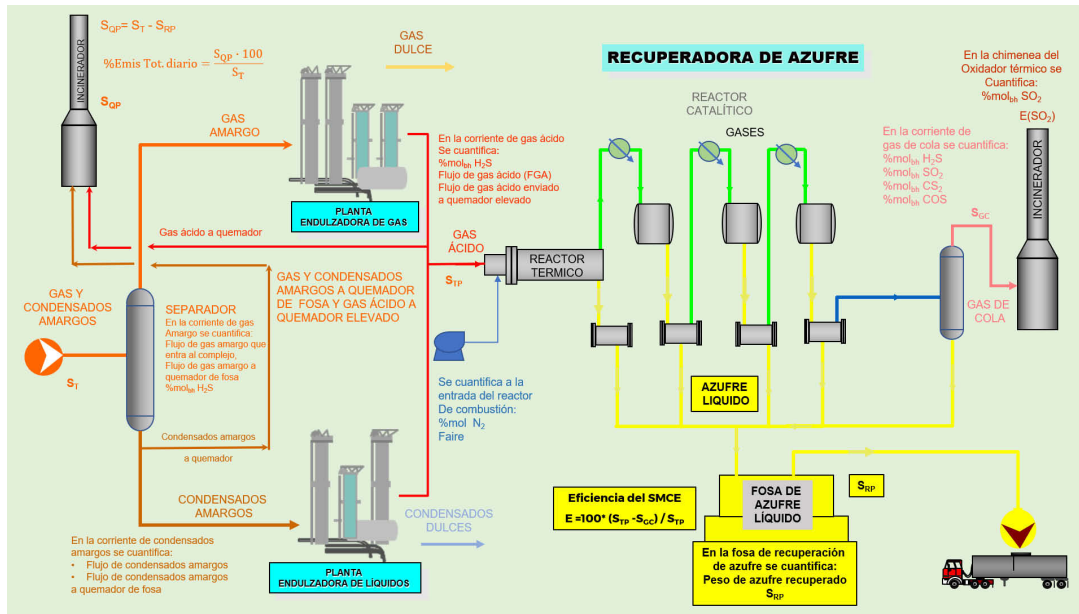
$S_{QP} = S_T - S_{RP}$

$\%Emis\ Tot.\ diario = \frac{S_{QP} \cdot 100}{S_T}$

INCINERADOR

$S_{QP}$

GAS DULCE

RECUPERADORA DE AZUFRE

En la chimenea del Oxidador térmico se Cuantifica: %$mol_{bh}$ $SO_2$

E($SO_2$)

GAS AMARGO

PLANTA ENDULZADORA DE GAS

En la corriente de gas ácido Se cuantifica: %$mol_{bh}$ $H_2S$ Flujo de gas ácido (FGA) Flujo de gas ácido enviado a quemador elevado

REACTOR CATALÍTICO

GASES

En la corriente de gas de cola se cuantifica: %$mol_{bh}$ $H_2S$ %$mol_{bh}$ $SO_2$ %$mol_{bh}$ $CS_2$ %$mol_{bh}$ COS

$S_{GC}$

INCINERADOR

Gas ácido a quemador

GAS ÁCIDO

$S_{TP}$

REACTOR TERMICO

GAS Y CONDENSADOS AMARGOS

GAS Y CONDENSADOS AMARGOS A QUEMADOR DE FOSA Y GAS ÁCIDO A QUEMADOR ELEVADO

SEPARADOR

En la corriente de gas Amargo se cuantifica: Flujo de gas amargo que entra al complejo, Flujo de gas amargo a quemador de fosa %$mol_{bh}$ $H_2S$

$S_T$

GAS DE COLA

Se cuantifica a la entrada del reactor De combustión: %mol $N_2$ Faire

AZUFRE LIQUIDO

Condensados amargos a quemador

CONDENSADOS AMARGOS

CONDENSADOS DULCES

Eficiencia del SMCE

E =100* ($S_{TP}$ -$S_{GC}$) / $S_{TP}$

FOSA DE AZUFRE LÍQUIDO

$S_{RP}$

En la fosa de recuperación de azufre se cuantifica: Peso de azufre recuperado $S_{RP}$

En la corriente de condensados amargos se cuantifica:
• Flujo de condensados amargos
• Flujo de condensados amargos a quemador de fosa

PLANTA ENDULZADORA DE LÍQUIDOS